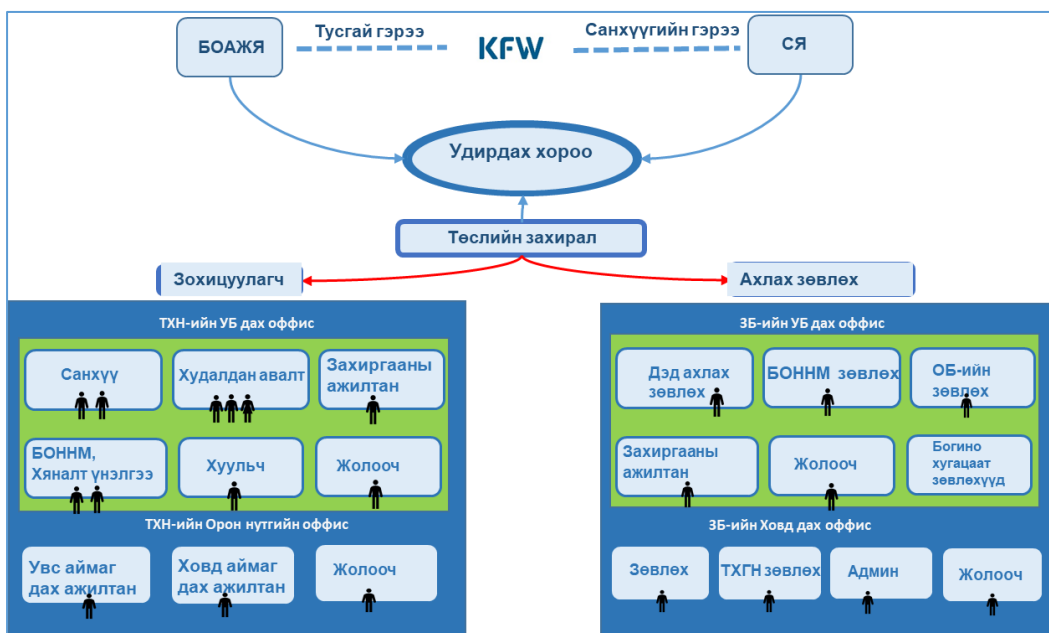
БОАЖЯ

Тусгай гэрээ

KFW

Санхүүгийн гэрээ

СЯ

Удирдах хороо

Төслийн захирал

Зохицуулагч

Ахлах зөвлөх

ТХН-ийн УБ дах оффис

Санхүү

Худалдан авалт

Захиргааны ажилтан

БОННМ, Хяналт үнэлгээ

Хуульч

Жолооч

ТХН-ийн Орон нутгийн оффис

Увс аймаг дах ажилтан

Ховд аймаг дах ажилтан

Жолооч

ЗБ-ийн УБ дах оффис

Дэд ахлах зөвлөх

БОННМ зөвлөх

ОБ-ийн зөвлөх

Захиргааны ажилтан

Жолооч

Богино хугацаат зөвлөхүүд

ЗБ-ийн Ховд дах оффис

Зөвлөх

ТХГН зөвлөх

Админ

Жолооч